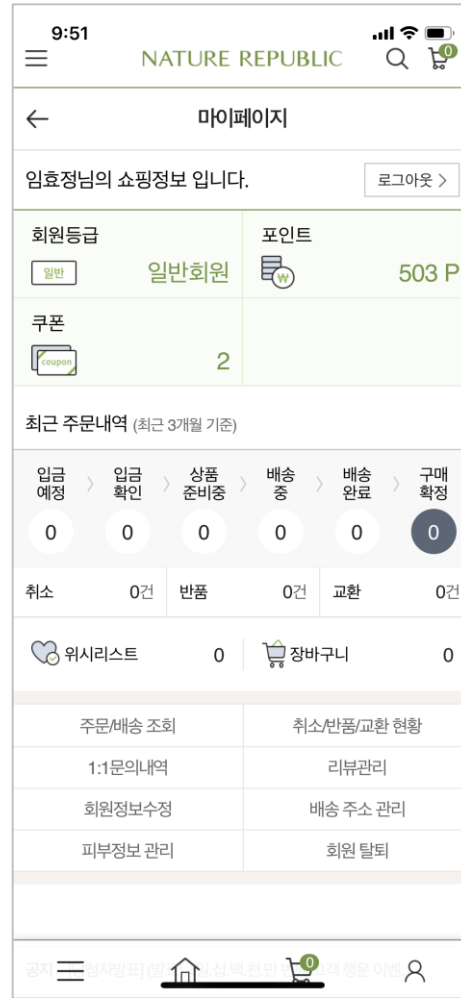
9:51

NATURE REPUBLIC

0

마이페이지

임효정님의 쇼핑정보 입니다.

로그아웃 >

회원등급

일반

일반회원

포인트

503 P

쿠폰

coupon

2

최근 주문내역 (최근 3개월 기준)

입금 예정
0

입금 확인
0

상품 준비중
0

배송 중
0

배송 완료
0

구매 확정
0

| 취소 | 0건 | 반품 | 0건 | 교환 | 0건 |
|---|---|---|---|---|---|

위시리스트 0

장바구니 0

| 주문/배송 조회 | 취소/반품/교환 현황 |
|---|---|
| 1:1문의내역 | 리뷰관리 |
| 회원정보수정 | 배송 주소 관리 |
| 피부정보 관리 | 회원 탈퇴 |

공지 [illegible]

0